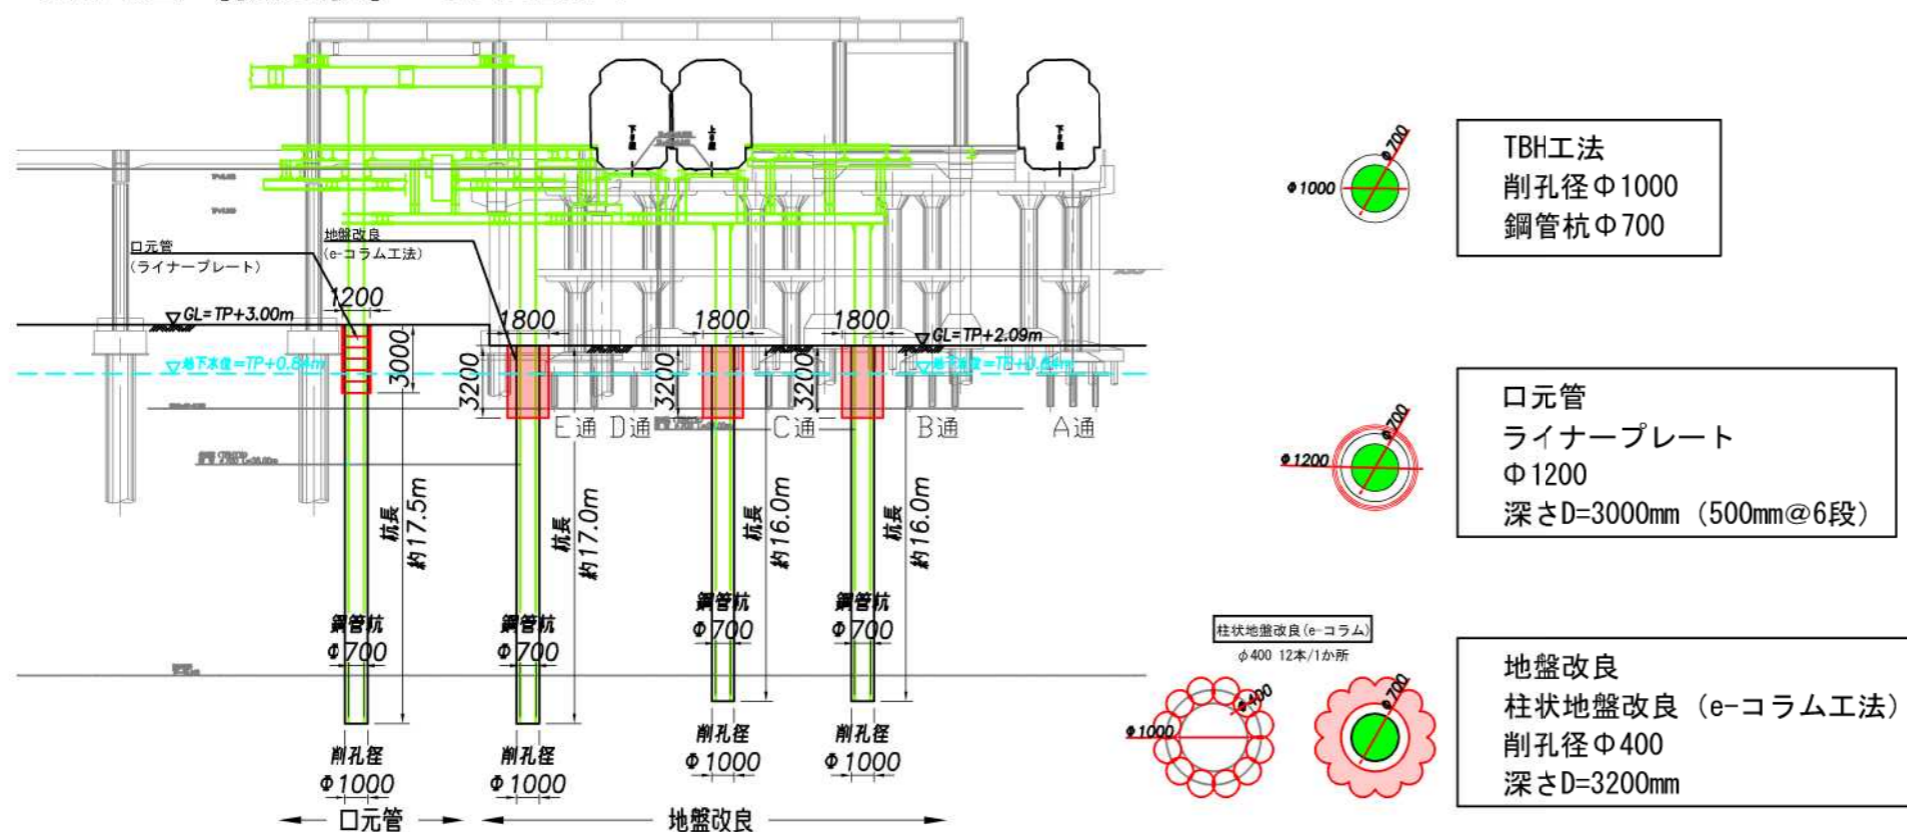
口元管
(ライナープレート)

地盤改良
(e-コラム工法)

1200

1800

1800

1800

GL=TP+3.00m

GL=TP+2.09m

地下水位=TP+0.84m

地下水位=TP+0.84m

3000

3200

3200

3200

E通 D通

C通

B通

A通

杭長
約17.5m

杭長
約17.0m

杭長
約16.0m

杭長
約16.0m

鋼管杭
Φ700

鋼管杭
Φ700

鋼管杭
Φ700

鋼管杭
Φ700

削孔径
Φ1000

削孔径
Φ1000

削孔径
Φ1000

削孔径
Φ1000

口元管

地盤改良

Φ1000

Φ700

TBH工法
削孔径Φ1000
鋼管杭Φ700

Φ1200

Φ700

口元管
ライナープレート
Φ1200
深さD=3000mm (500mm@6段)

柱状地盤改良(e-コラム)
φ400 12本/1か所

Φ1000

Φ400

Φ700

地盤改良
柱状地盤改良 (e-コラム工法)
削孔径Φ400
深さD=3200mm